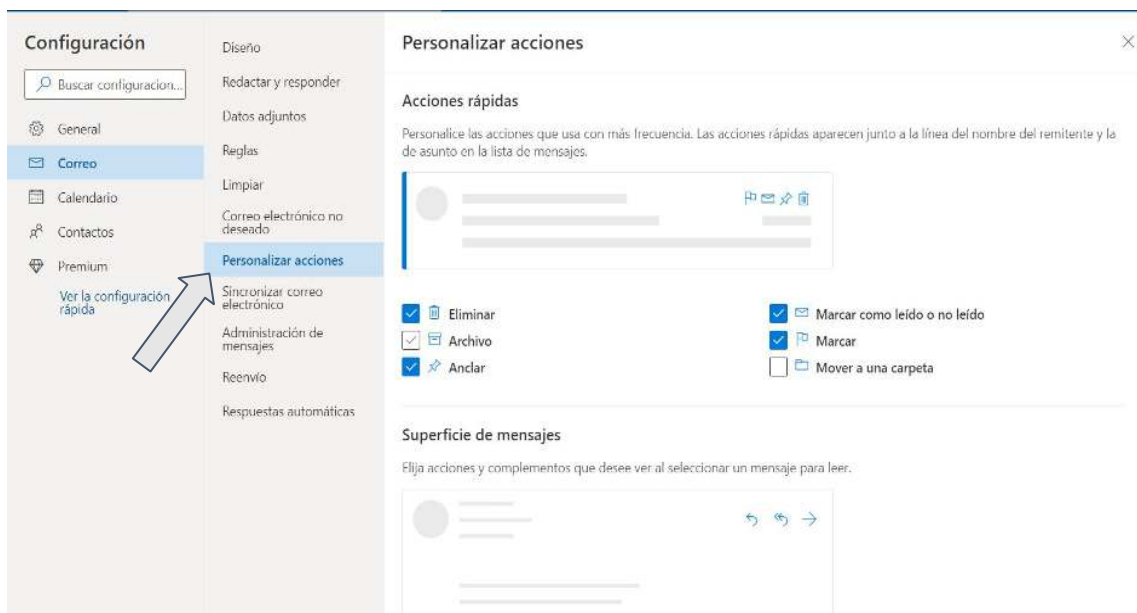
Configuración

Buscar configuracion...

General

Correo

Calendario

Contactos

Premium

Ver la configuración rápida

Diseño

Redactar y responder

Datos adjuntos

Reglas

Limpiar

Correo electrónico no deseado

Personalizar acciones

Sincronizar correo electrónico

Administración de mensajes

Reenvío

Respuestas automáticas

Personalizar acciones

×

Acciones rápidas

Personalice las acciones que usa con más frecuencia. Las acciones rápidas aparecen junto a la línea del nombre del remitente y la de asunto en la lista de mensajes.

Eliminar

Archivo

Anclar

Marcar como leído o no leído

Marcar

Mover a una carpeta

Superficie de mensajes

Elija acciones y complementos que desee ver al seleccionar un mensaje para leer.